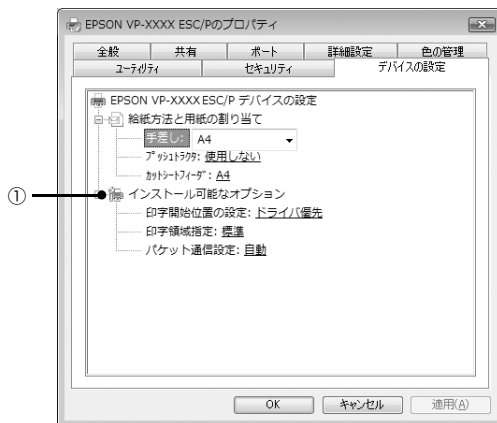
EPSON VP-XXXX ESC/Pのプロパティ

全般 共有 ポート 詳細設定 色の管理
ﾕｰﾃｨﾘﾃｨ ｾｷｭﾘﾃｨ デバイスの設定

EPSON VP-XXXX ESC/P デバイスの設定
給紙方法と用紙の割り当て
手差し: A4
ﾌﾟｯｼｭﾄﾗｸﾀ: 使用しない
ｶｯﾄｼｰﾄﾌｨｰﾀﾞ: A4
①
インストール可能なオプション
印字開始位置の設定: ドライバ優先
印字領域指定: 標準
パケット通信設定: 自動

OK キャンセル 適用(A)